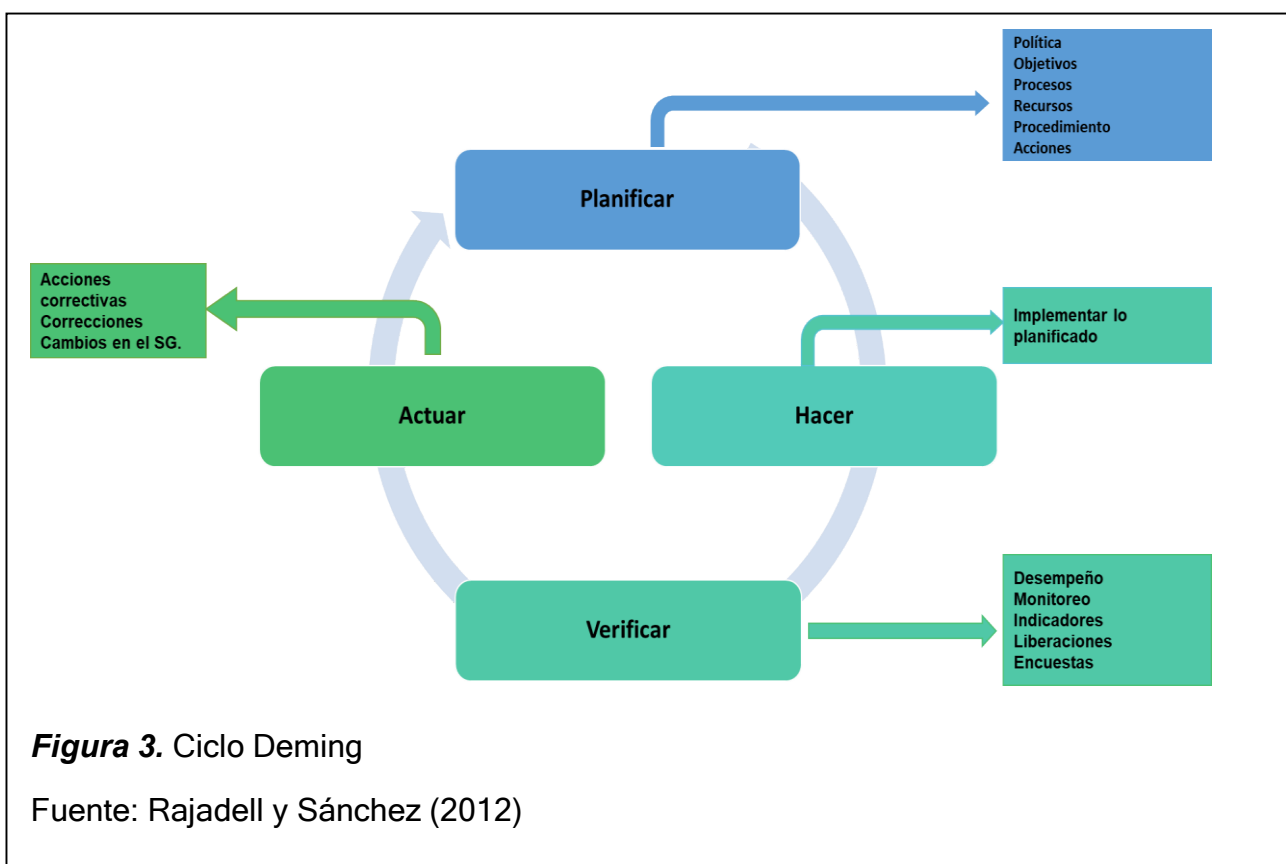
Política
Objetivos
Procesos
Recursos
Procedimiento
Acciones

Planificar

Acciones correctivas
Correcciones
Cambios en el SG.

Implementar lo planificado

Actuar

Hacer

Verificar

Desempeño
Monitoreo
Indicadores
Liberaciones
Encuestas

***Figura 3.*** Ciclo Deming

Fuente: Rajadell y Sánchez (2012)